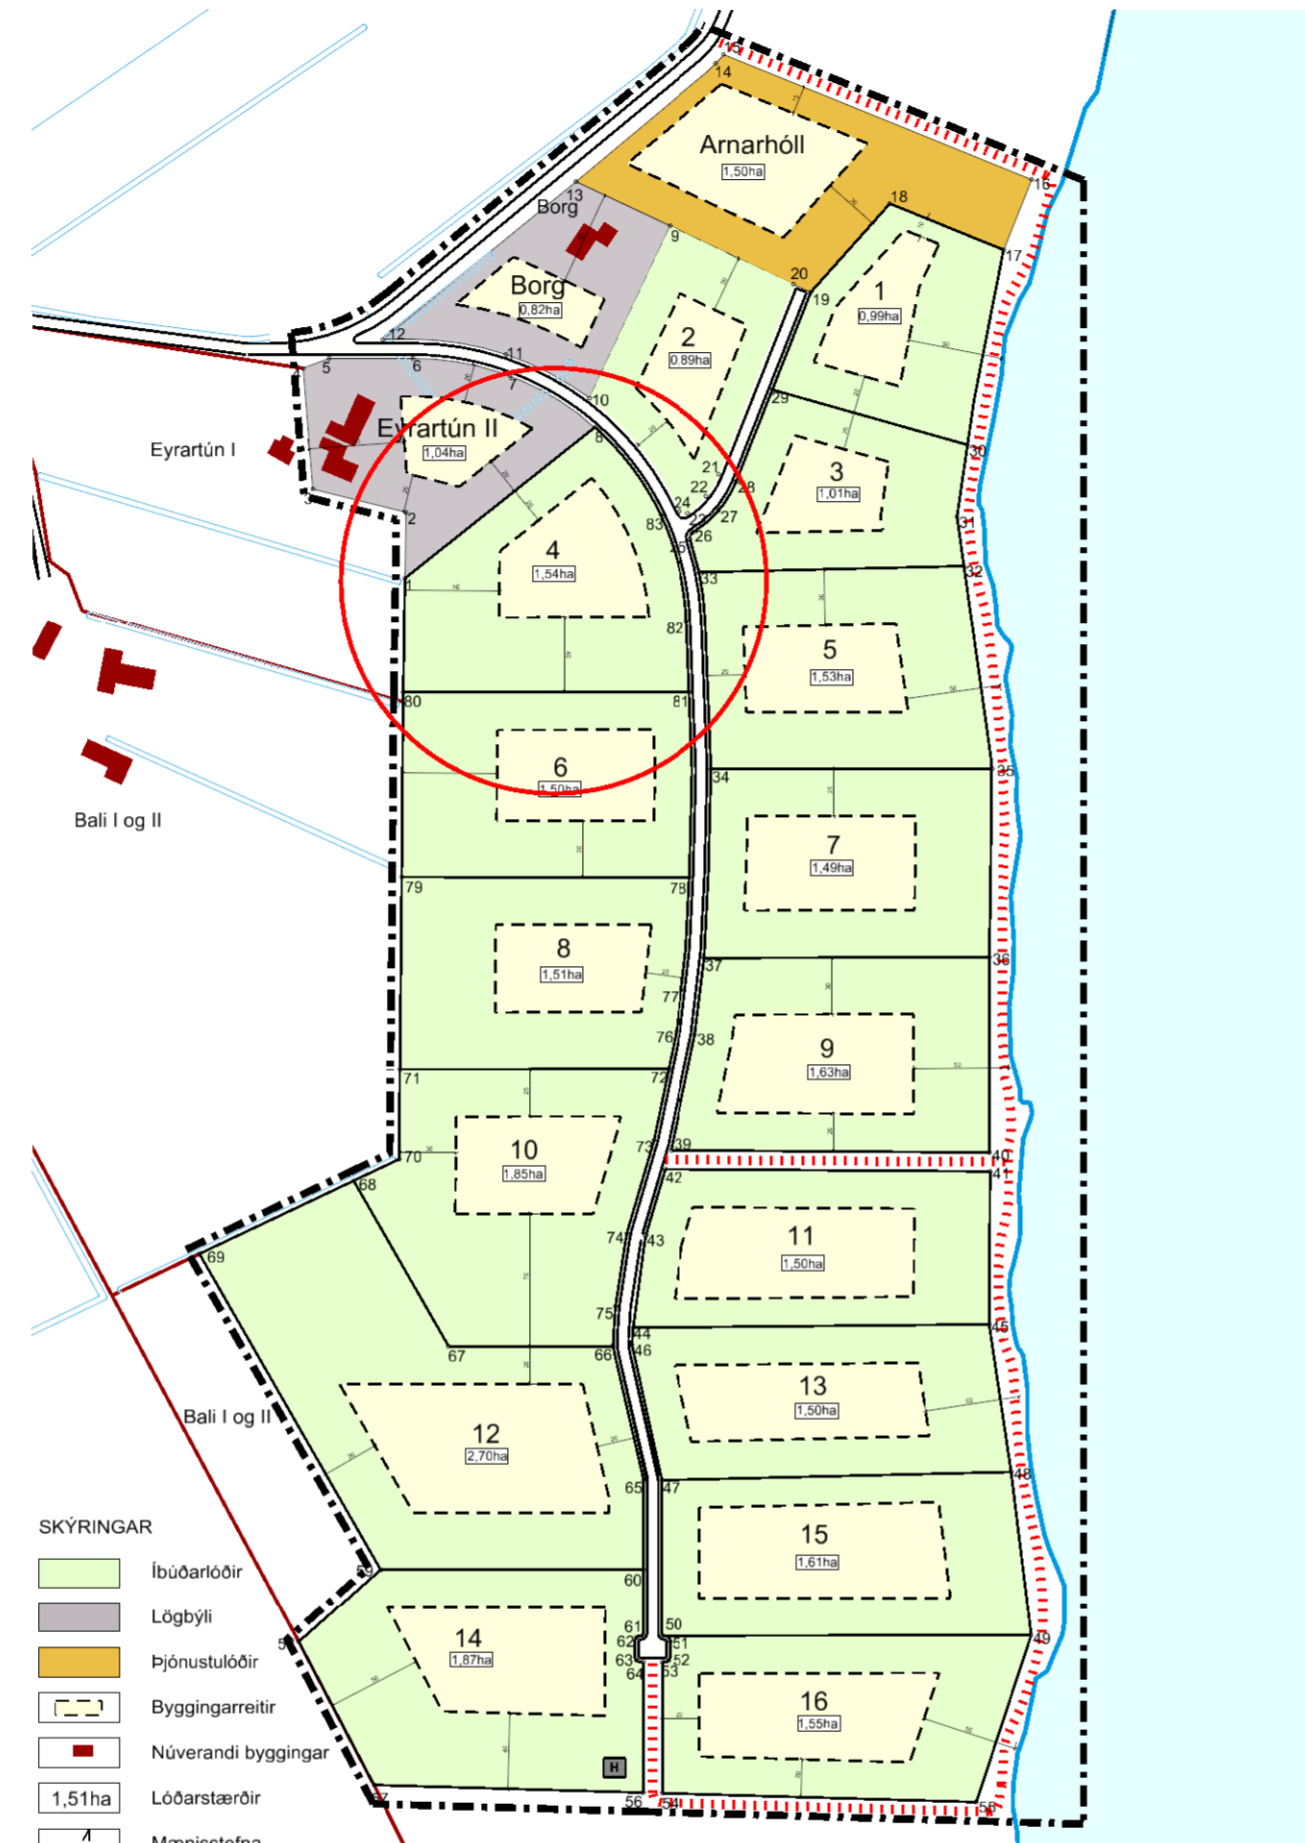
15
14
Arnarhóll
1,50ha
16
13
Borg
18
9
17
20
Borg
0,82ha
19
1
0,99ha
2
0,89ha
12
11
5
6
7
10
29
Eyrartún I
Eyrartún II
1,04ha
8
21
30
3
1,01ha
22
28
24
27
31
2
83
23
26
4
1,54ha
25
1
33
32
82
5
1,53ha
80
81
6
1,50ha
34
35
Bali I og II
7
1,49ha
79
78
8
1,51ha
37
36
77
9
1,63ha
76
38
71
72
10
1,85ha
73
39
40
70
42
41
68
69
11
1,50ha
74
43
75
44
45
67
66
46
13
1,50ha
Bali I og II
12
2,70ha
48
65
47
SKÝRINGAR
15
1,61ha
Íbúðarlóðir
60
Lögbýli
14
1,87ha
61
50
49
62
51
Þjónustulóðir
63
52
64
53
16
1,55ha
Byggingarreitir
Núverandi byggingar
H
1,51ha
Lóðarstærðir
56
54
55
Mænisstefna